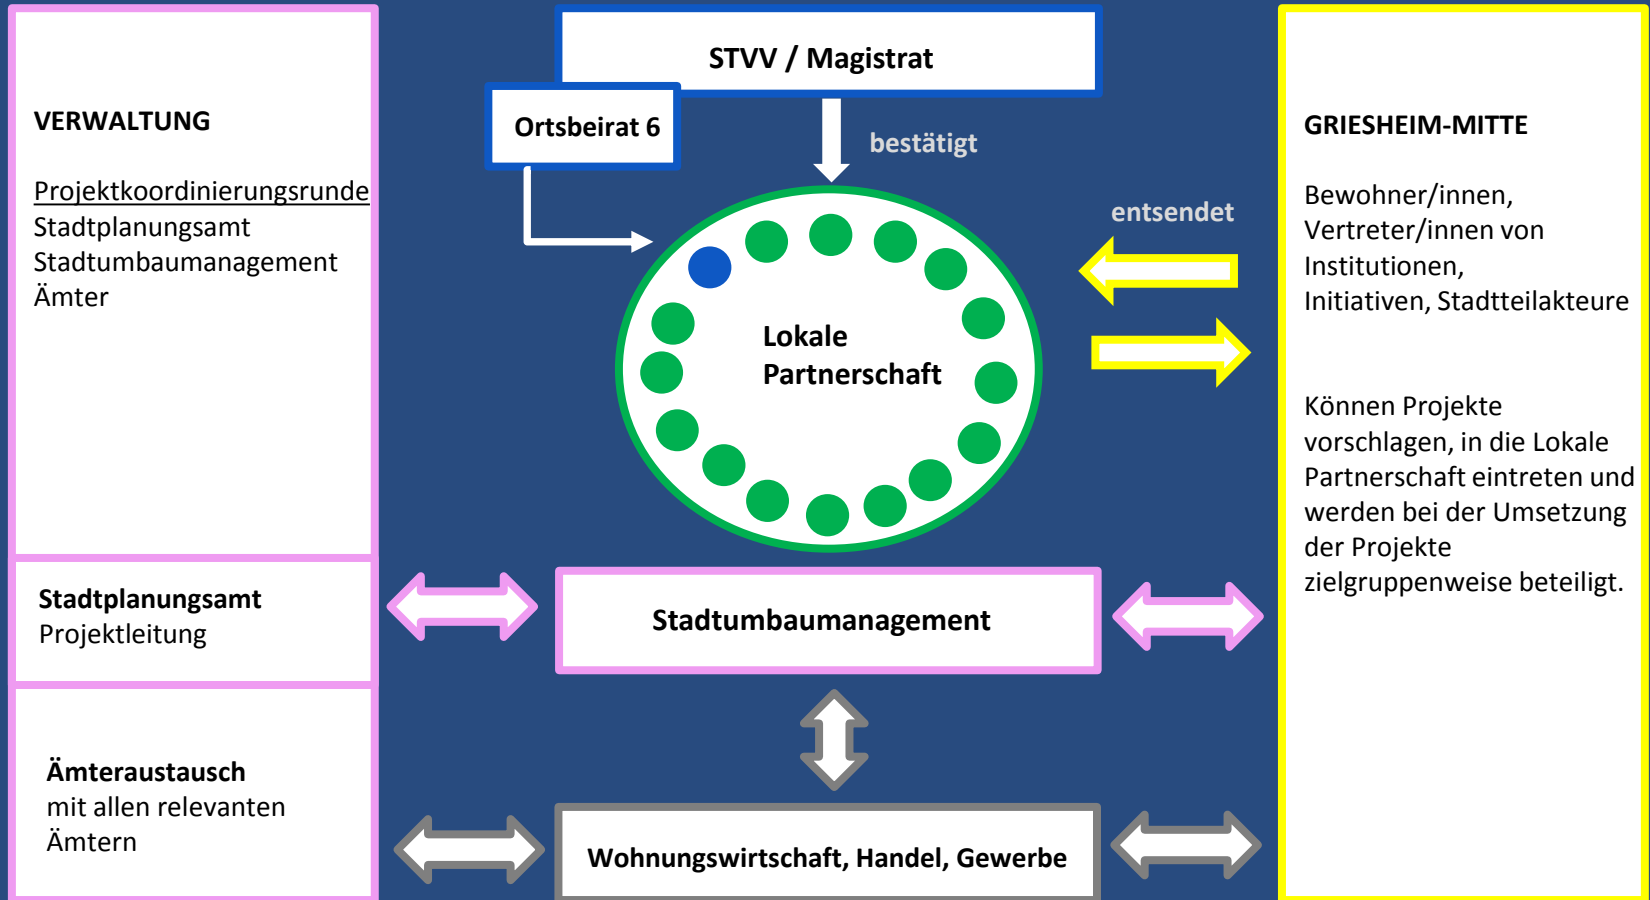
VERWALTUNG

Projektkoordinierungsrunde
Stadtplanungsamt
Stadtumbaumanagement
Ämter

STVV / Magistrat

Ortsbeirat 6

bestätigt

entsendet

Lokale Partnerschaft

GRIESHEIM-MITTE

Bewohner/innen, Vertreter/innen von Institutionen, Initiativen, Stadtteilakteure

Können Projekte vorschlagen, in die Lokale Partnerschaft eintreten und werden bei der Umsetzung der Projekte zielgruppenweise beteiligt.

Stadtplanungsamt
Projektleitung

Stadtumbaumanagement

Ämteraustausch
mit allen relevanten Ämtern

Wohnungswirtschaft, Handel, Gewerbe